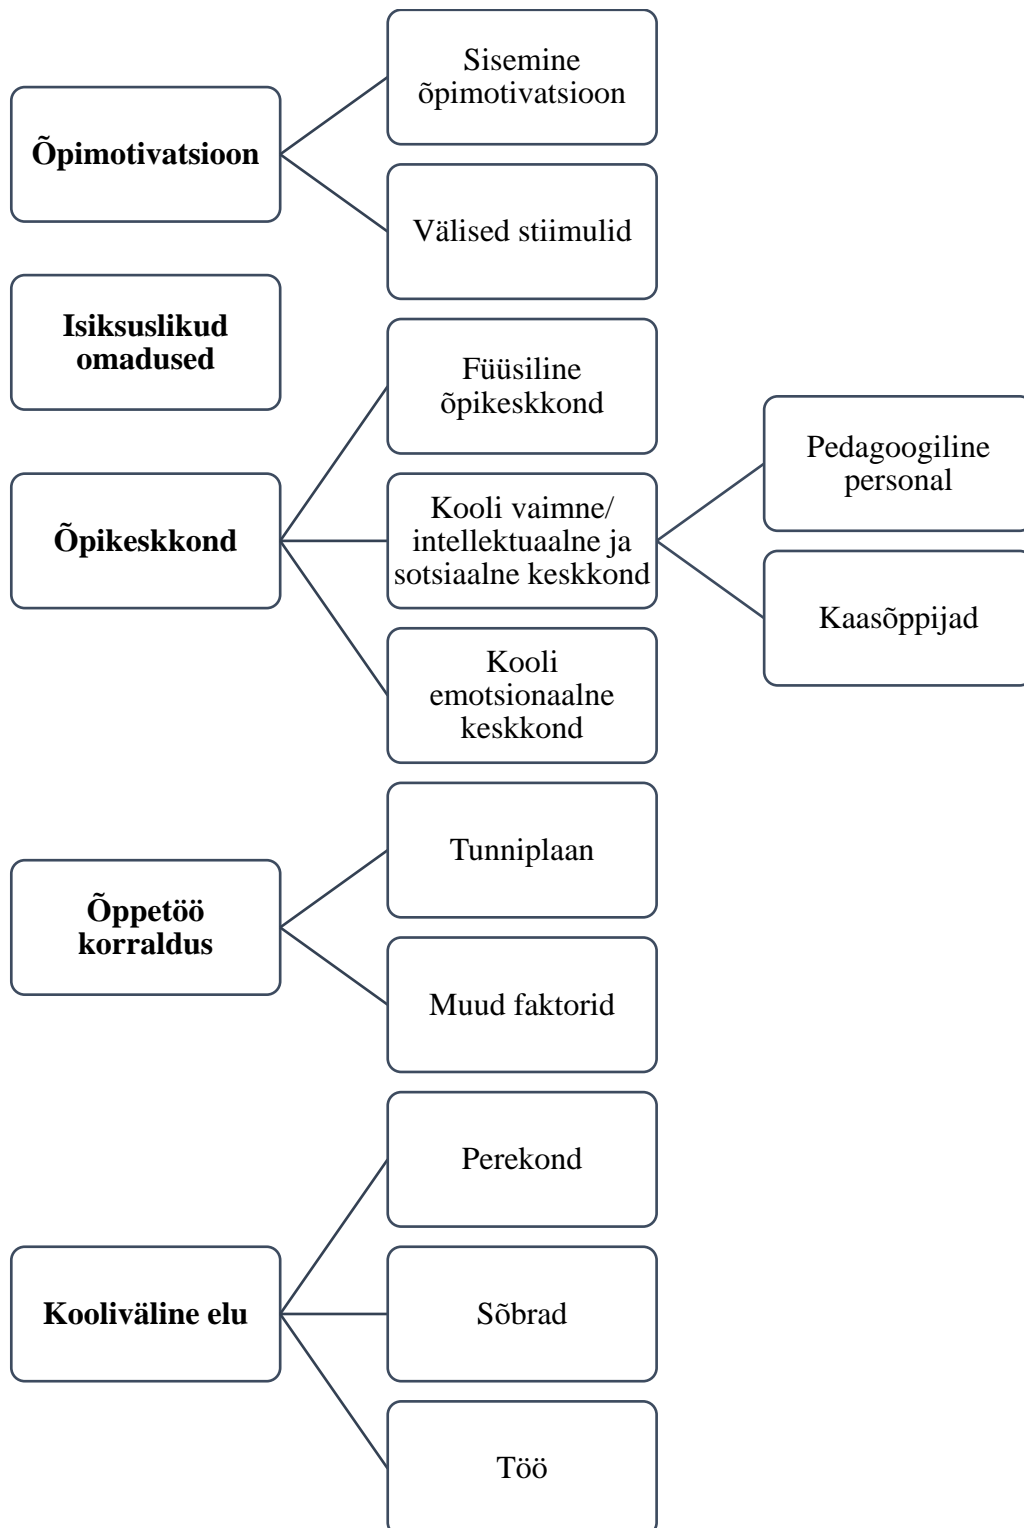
Õpimotivatsioon

Sisemine õpimotivatsioon

Välised stiimulid

Isiksuslikud omadused

Õpikeskkond

Füüsiline õpikeskkond

Kooli vaimne/ intellektuaalne ja sotsiaalne keskkond

Pedagoogiline personal

Kaasõppijad

Kooli emotsionaalne keskkond

Õppetöö korraldus

Tunniplaan

Muud faktorid

Kooliväline elu

Perekond

Sõbrad

Töö